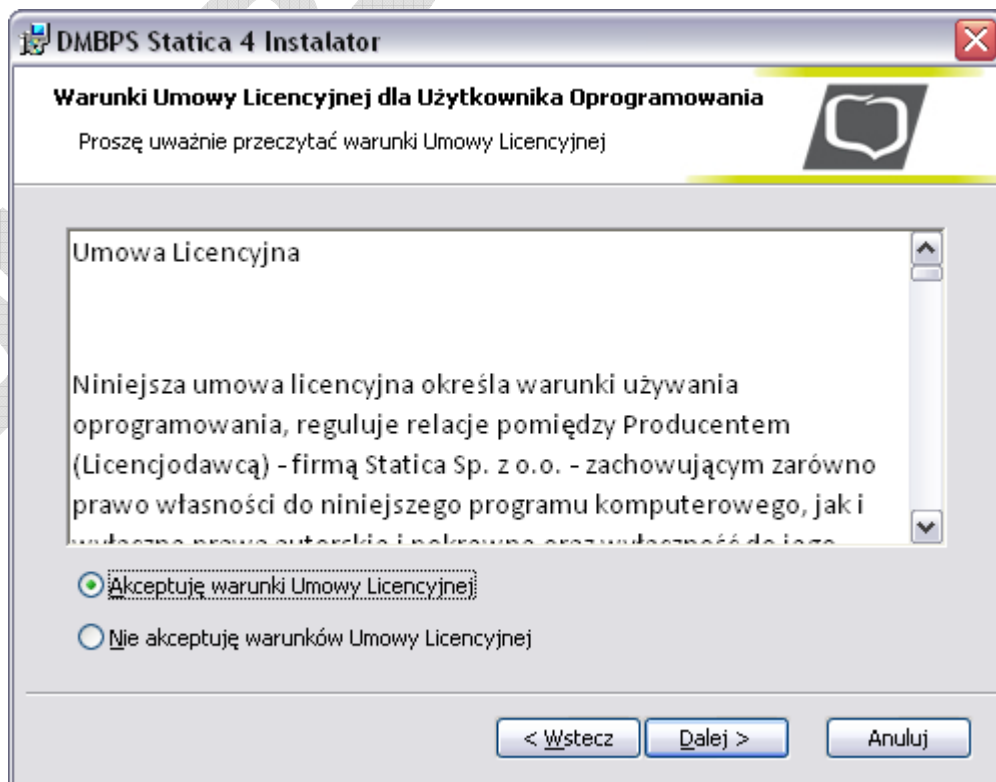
DMBPS Statica 4 Instalator

Warunki Umowy Licencyjnej dla Użytkownika Oprogramowania

Proszę uważnie przeczytać warunki Umowy Licencyjnej

Umowa Licencyjna

Niniejsza umowa licencyjna określa warunki używania oprogramowania, reguluje relacje pomiędzy Producentem (Licencjodawcą) - firmą Statica Sp. z o.o. - zachowującym zarówno prawo własności do niniejszego programu komputerowego, jak i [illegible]

Akceptuję warunki Umowy Licencyjnej

Nie akceptuję warunków Umowy Licencyjnej

< Wstecz

Dalej >

Anuluj